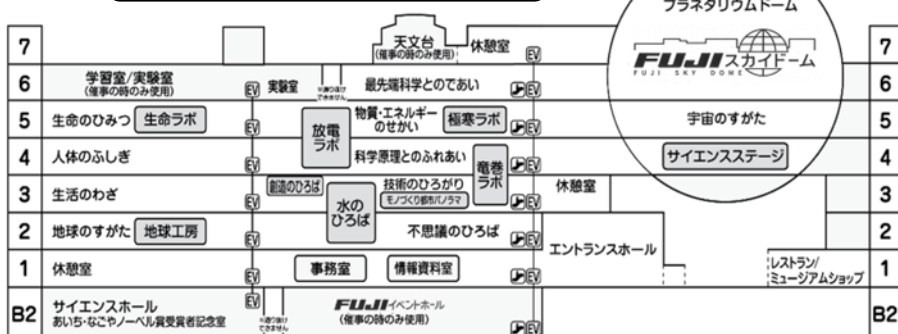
プラネタリウムドーム

FUJI スカイドーム
FUJI SKY DOME

7
天文台
(催事の時のみ使用)
休憩室
EV
7

6
学習室/実験室
(催事の時のみ使用)
EV
実験室
※通り抜けできません
最先端科学とのであい
EV
6

5
生命のひみつ
生命ラボ
EV
放電ラボ
物質・エネルギーのせかい
極寒ラボ
EV
宇宙のすがた
5

4
人体のふしぎ
EV
科学原理とのふれあい
竜巻ラボ
EV
サイエンスステージ
4

3
生活のわざ
EV
創造のひろば
水のひろば
技術のひろがり
モノづくり都市パノラマ
EV
休憩室
3

2
地球のすがた
地球工房
EV
不思議のひろば
EV
エントランスホール
2

1
休憩室
EV
事務室
情報資料室
EV
レストラン/ミュージアムショップ
1

B2
サイエンスホール
あいち・なごやノーベル賞受賞者記念室
EV
※通り抜けできません
FUJI イベントホール
(催事の時のみ使用)
EV
B2